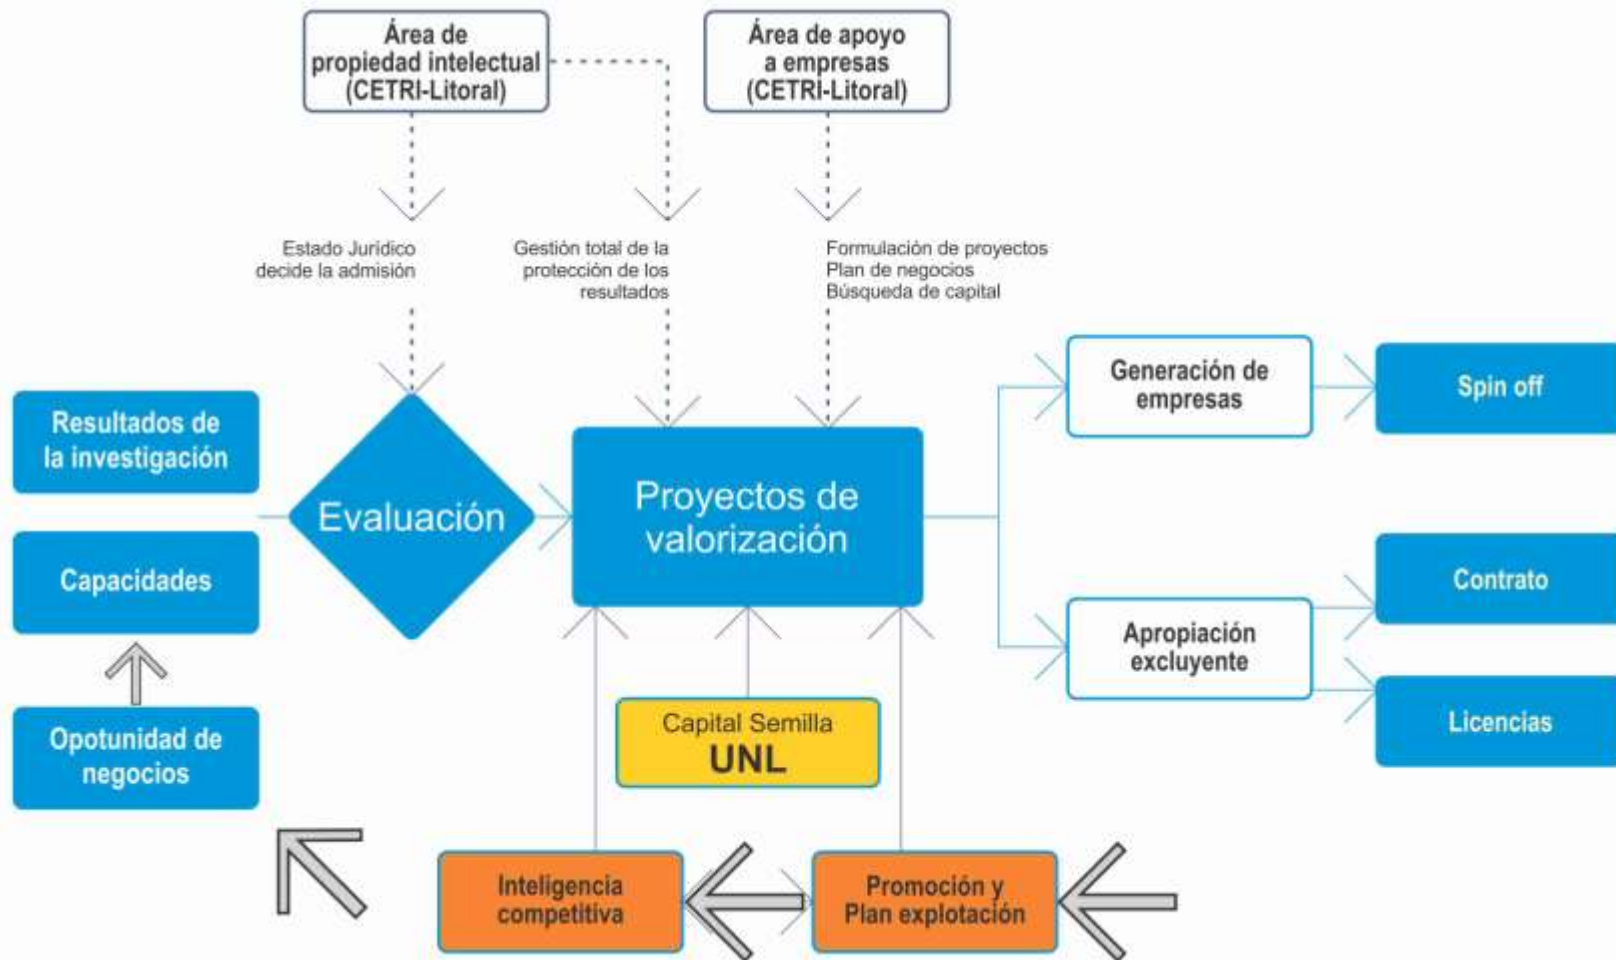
Área de propiedad intelectual (CETRI-Litoral)

Área de apoyo a empresas (CETRI-Litoral)

Estado Jurídico decide la admisión

Gestión total de la protección de los resultados

Formulación de proyectos
Plan de negocios
Búsqueda de capital

Resultados de la investigación

Capacidades

Opotunidad de negocios

Evaluación

Proyectos de valorización

Generación de empresas

Spin off

Apropiación excluyente

Contrato

Licencias

Capital Semilla
UNL

Inteligencia competitiva

Promoción y Plan explotación